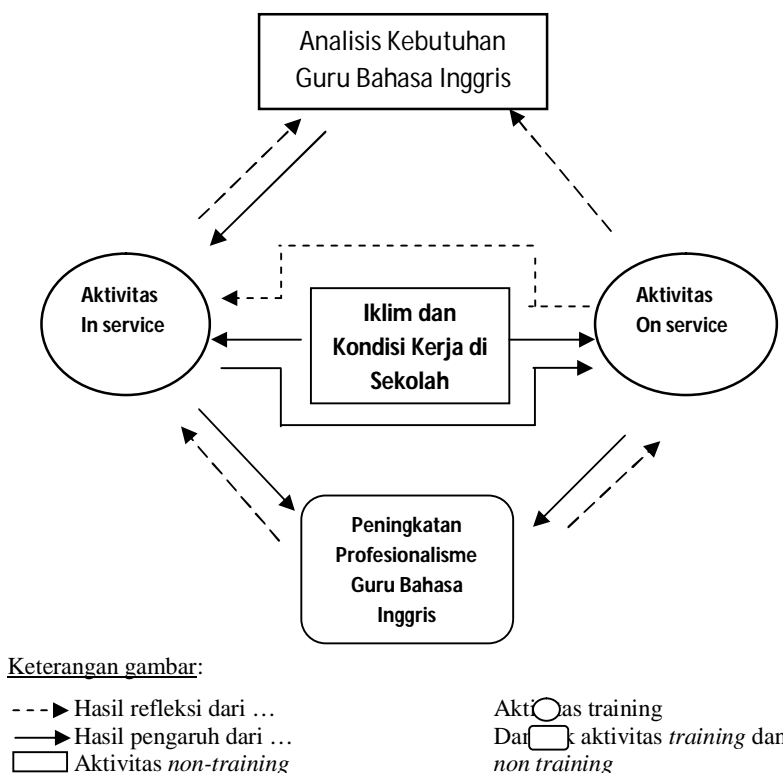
Analisis Kebutuhan Guru Bahasa Inggris

Aktivitas In service

Iklim dan Kondisi Kerja di Sekolah

Aktivitas On service

Peningkatan Profesionalisme Guru Bahasa Inggris

Keterangan gambar:

Hasil refleksi dari …

Hasil pengaruh dari …

Aktivitas *non-training*

Akti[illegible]as training

Dar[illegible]k aktivitas *training* dan *non training*